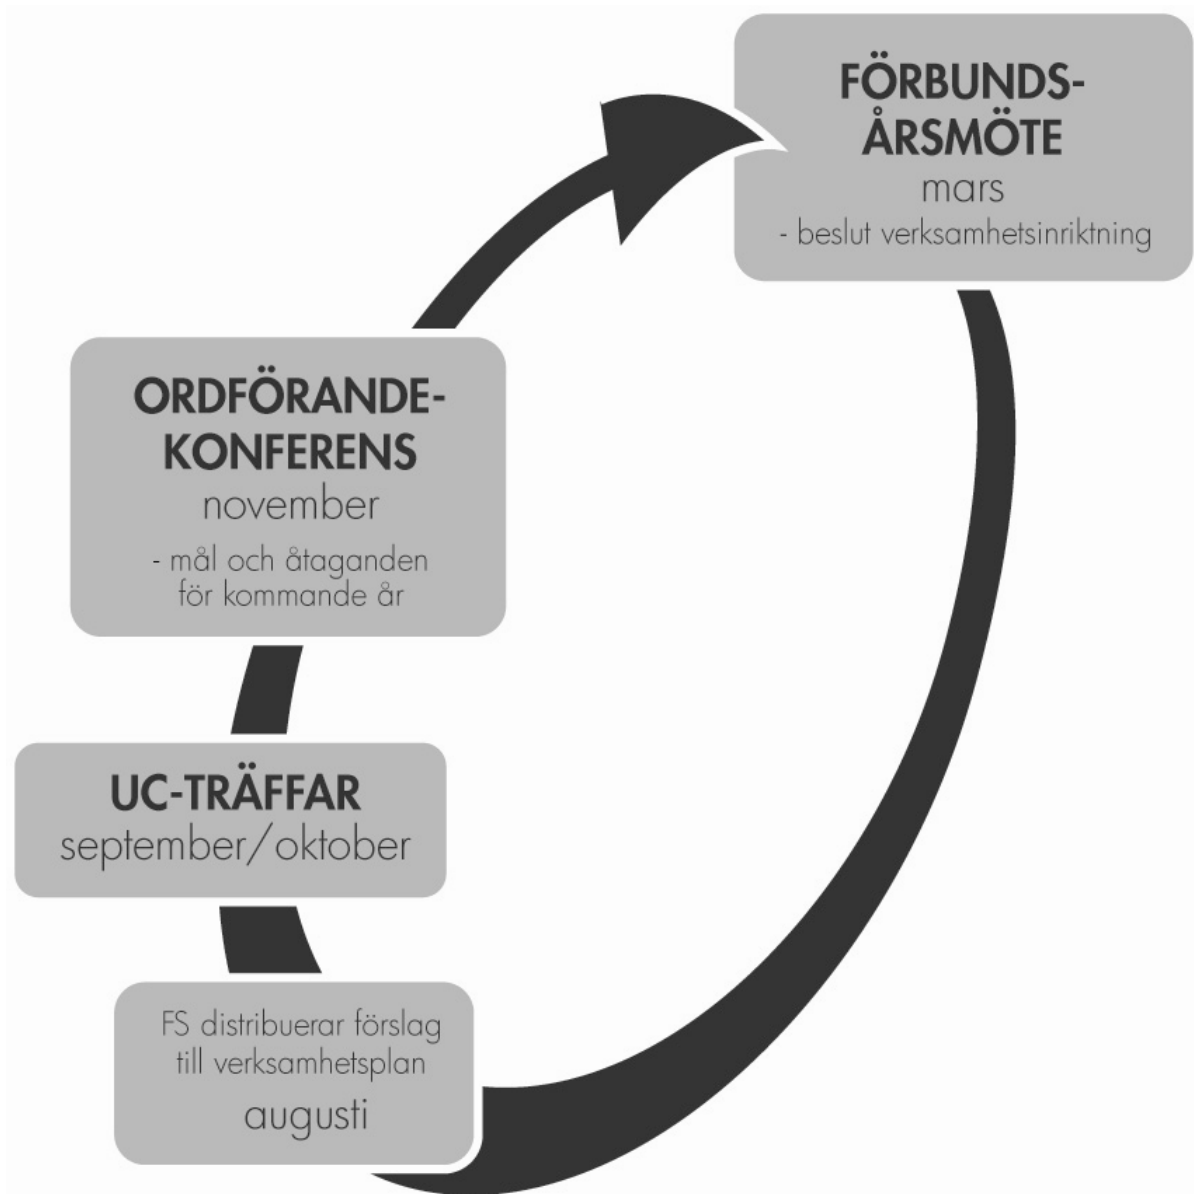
FÖRBUNDS-
ÅRSMÖTE
mars
- beslut verksamhetsinriktning

ORDFÖRANDE-
KONFERENS
november
- mål och åtaganden för kommande år

UC-TRÄFFAR
september/oktober

FS distribuerar förslag till verksamhetsplan
augusti